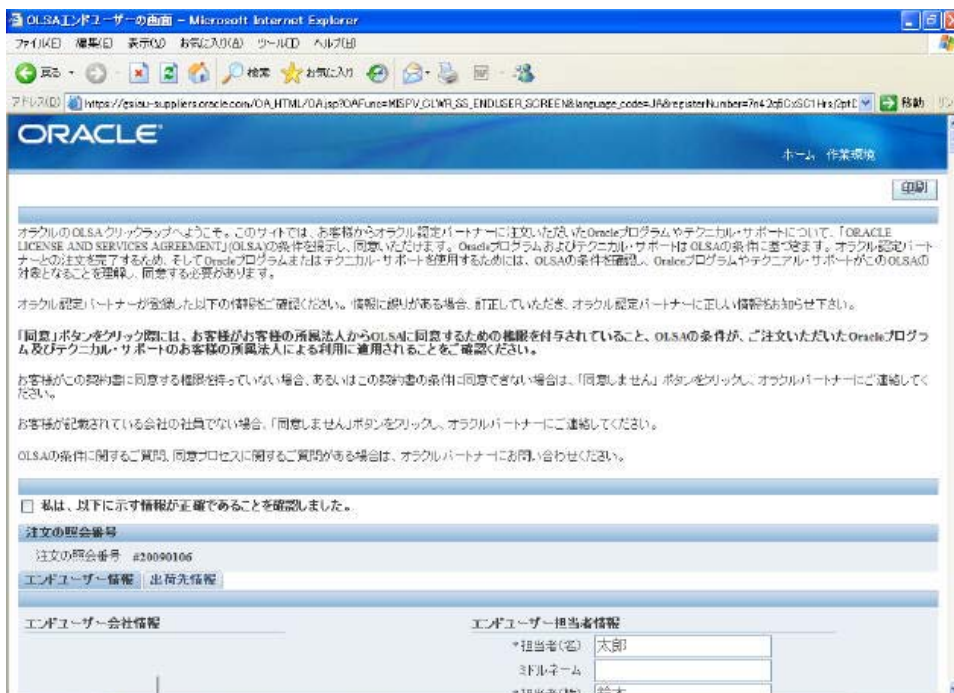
OLSAエンドユーザーの画面 - Microsoft Internet Explorer

ファイル(F) 編集(E) 表示(V) お気に入り(A) ツール(T) ヘルプ(H)

戻る 検索 お気に入り

アドレス(D) https://esiou-suppliers.oracle.com/OA_HTML/OA.jsp?OAFunc=MSPV_OLWR_SS_ENDUSER_SCREEN&language_code=JA&registerNumber=7n42q5CxSC1Hrs/2ptE 移動

ORACLE

ホーム 作業環境

印刷

オラクルのOLSAクリックラップへようこそ。このサイトでは、お客様からオラクル認定パートナーに注文いただいたOracleプログラムやテクニカル・サポートについて、「ORACLE LICENSE AND SERVICES AGREEMENT」(OLSA)の条件を提示し、同意いただけます。Oracleプログラムおよびテクニカル・サポートはOLSAの条件に基づきます。オラクル認定パートナーとの注文を完了するため、そしてOracleプログラムまたはテクニカル・サポートを使用するためには、OLSAの条件を確認し、Oracleプログラムやテクニカル・サポートがこのOLSAの対象となることを理解し、同意する必要があります。

オラクル認定パートナーが登録した以下の情報をご確認ください。情報に誤りがある場合、訂正していただき、オラクル認定パートナーに正しい情報をお知らせ下さい。

「同意」ボタンをクリック際には、お客様がお客様の所属法人からOLSAに同意するための権限を付与されていること、OLSAの条件が、ご注文いただいたOracleプログラム及びテクニカル・サポートのお客様の所属法人による利用に適用されることをご確認ください。

お客様がこの契約書に同意する権限を持っていない場合、あるいはこの契約書の条件に同意できない場合は、「同意しません」ボタンをクリックし、オラクルパートナーにご連絡してください。

お客様が記載されている会社の社員でない場合、「同意しません」ボタンをクリックし、オラクルパートナーにご連絡してください。

OLSAの条件に関するご質問、同意プロセスに関するご質問がある場合は、オラクルパートナーにお問い合わせください。

私は、以下に示す情報が正確であることを確認しました。

注文の照会番号

注文の照会番号 #20090106

エンドユーザー情報 出荷先情報

エンドユーザー会社情報

エンドユーザー担当者情報

*担当者(名) 太郎

ミドルネーム

*担当者(姓) 鈴木